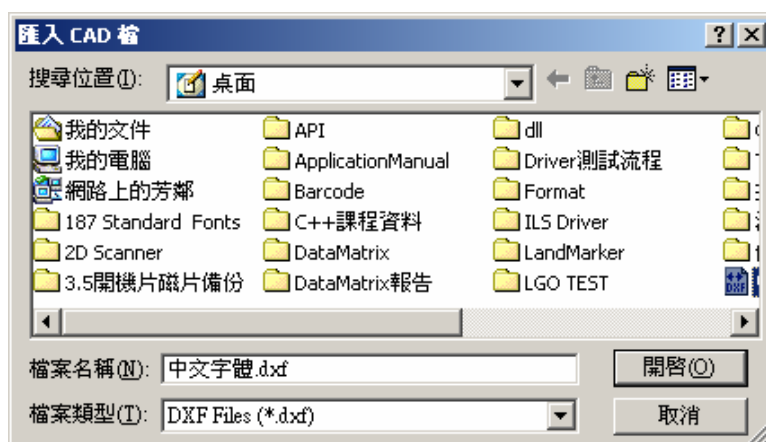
匯入 CAD 檔

?

X

搜尋位置(I):

桌面

我的文件

我的電腦

網路上的芳鄰

187 Standard Fonts

2D Scanner

3.5開機片磁片備份

API

ApplicationManual

Barcode

C++課程資料

DataMatrix

DataMatrix報告

dll

Driver測試流程

Format

ILS Driver

LandMarker

LGO TEST

檔案名稱(N):

中文字體.dxf

開啟(O)

檔案類型(T):

DXF Files (*.dxf)

取消